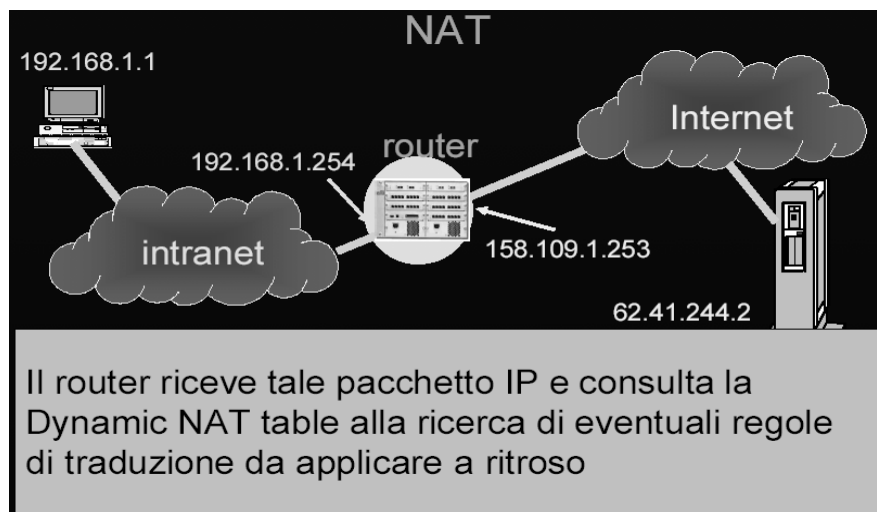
NAT

192.168.1.1

Internet

router

192.168.1.254

intranet

158.109.1.253

62.41.244.2

Il router riceve tale pacchetto IP e consulta la Dynamic NAT table alla ricerca di eventuali regole di traduzione da applicare a ritroso